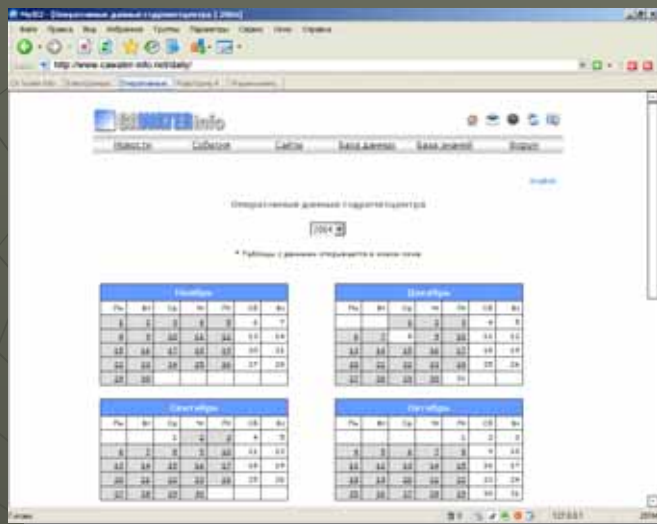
Оперативные данные гидрометцентра

Новости События Сайты База данных База знаний Форум

Оперативные данные гидрометцентра

2004

* Таблицы с данными открываются в новом окне

Ноябрь

| Пн | Вт | Ср | Чт | Пт | Сб | Вс |
|---|---|---|---|---|---|---|
| 1 | 2 | 3 | 4 | 5 | 6 | 7 |
| 8 | 9 | 10 | 11 | 12 | 13 | 14 |
| 15 | 16 | 17 | 18 | 19 | 20 | 21 |
| 22 | 23 | 24 | 25 | 26 | 27 | 28 |
| 29 | 30 | | | | | |

Декабрь

| Пн | Вт | Ср | Чт | Пт | Сб | Вс |
|---|---|---|---|---|---|---|
| | | 1 | 2 | 3 | 4 | 5 |
| 6 | 7 | 8 | 9 | 10 | 11 | 12 |
| 13 | 14 | 15 | 16 | 17 | 18 | 19 |
| 20 | 21 | 22 | 23 | 24 | 25 | 26 |
| 27 | 28 | 29 | 30 | 31 | | |

Сентябрь

| Пн | Вт | Ср | Чт | Пт | Сб | Вс |
|---|---|---|---|---|---|---|
| | | 1 | 2 | 3 | 4 | 5 |
| 6 | 7 | 8 | 9 | 10 | 11 | 12 |
| 13 | 14 | 15 | 16 | 17 | 18 | 19 |
| 20 | 21 | 22 | 23 | 24 | 25 | 26 |
| 27 | 28 | 29 | 30 | | | |

Октябрь

| Пн | Вт | Ср | Чт | Пт | Сб | Вс |
|---|---|---|---|---|---|---|
| | | | | 1 | 2 | 3 |
| 4 | 5 | 6 | 7 | 8 | 9 | 10 |
| 11 | 12 | 13 | 14 | 15 | 16 | 17 |
| 18 | 19 | 20 | 21 | 22 | 23 | 24 |
| 25 | 26 | 27 | 28 | 29 | 30 | 31 |